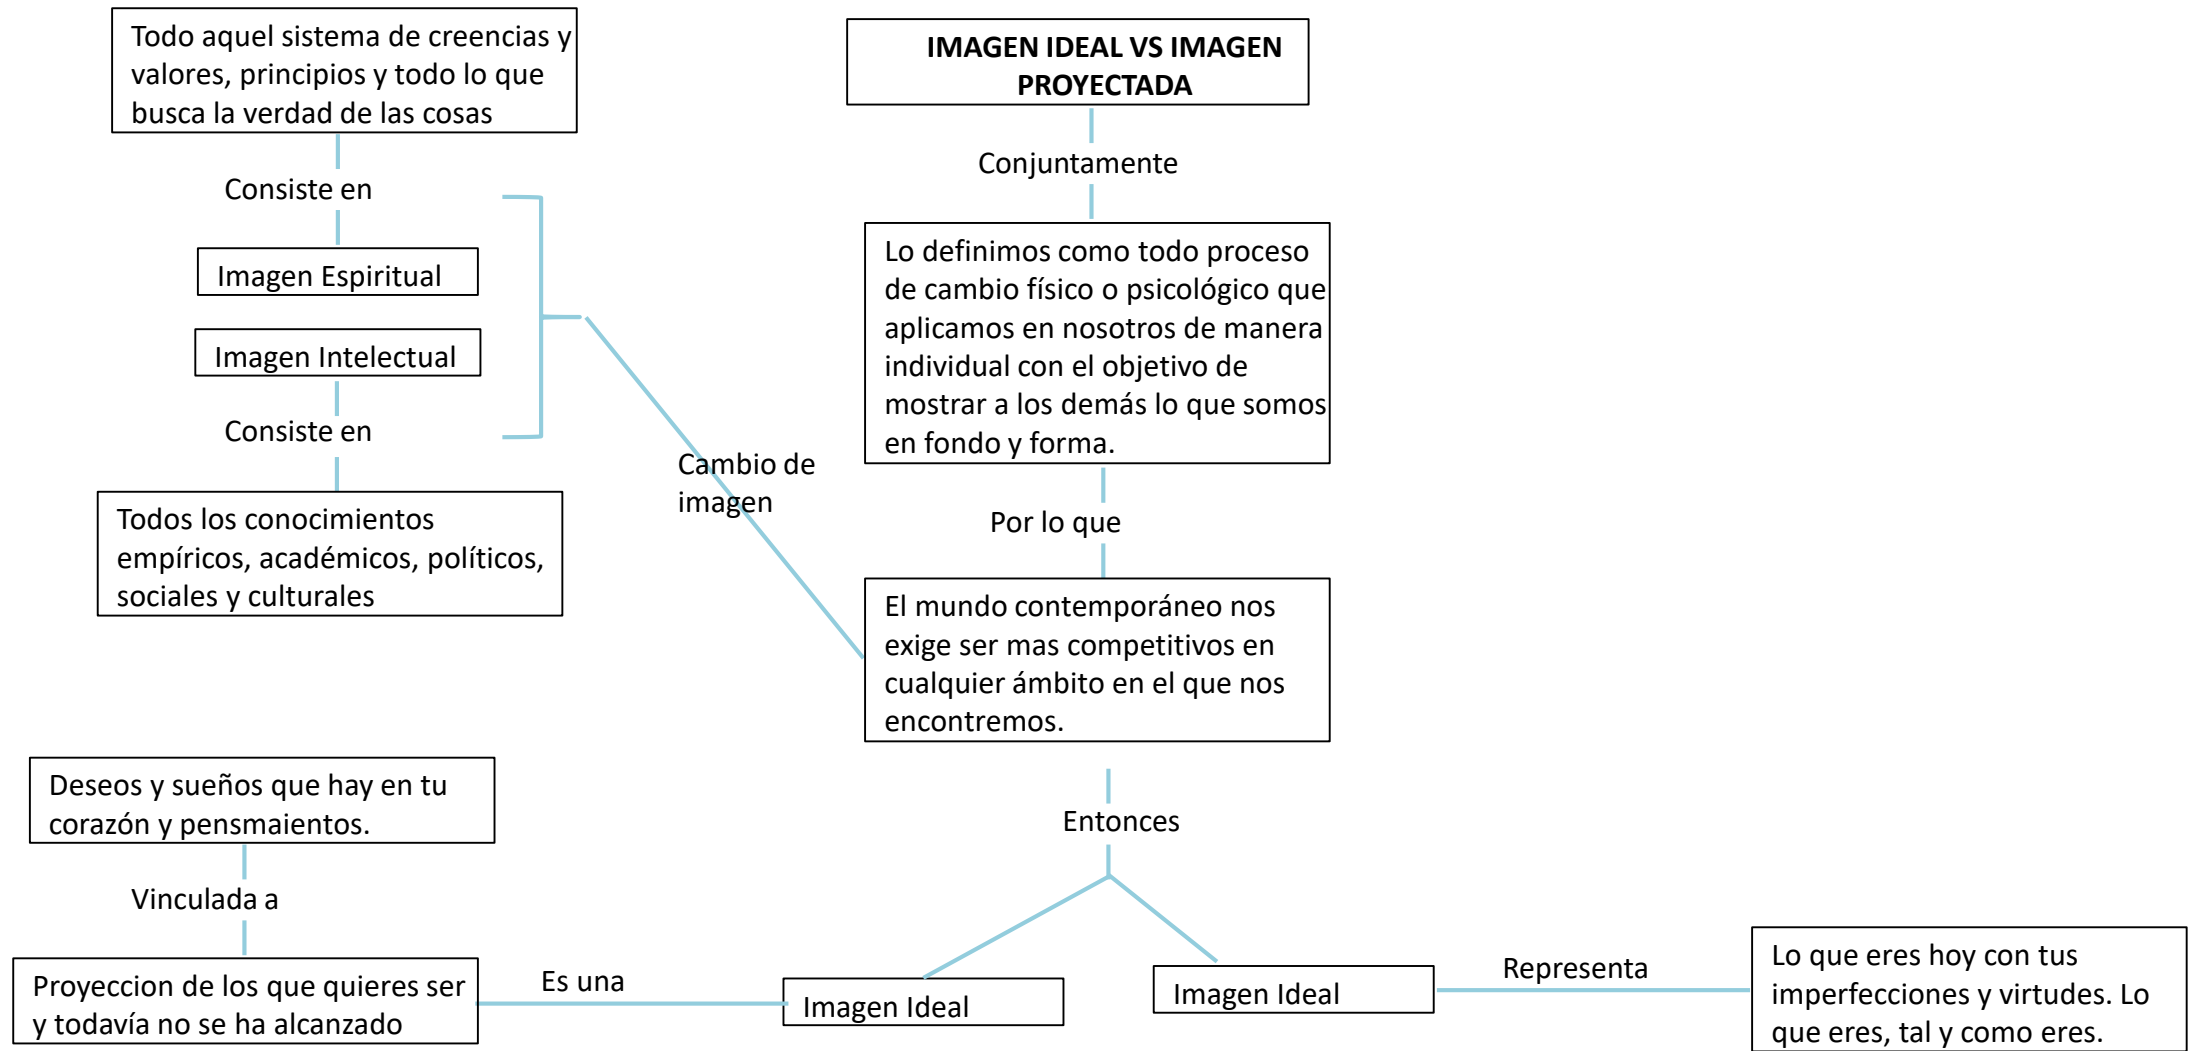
IMAGEN IDEAL VS IMAGEN PROYECTADA

Conjuntamente

Lo definimos como todo proceso de cambio físico o psicológico que aplicamos en nosotros de manera individual con el objetivo de mostrar a los demás lo que somos en fondo y forma.

Por lo que

El mundo contemporáneo nos exige ser mas competitivos en cualquier ámbito en el que nos encontremos.

Entonces

Todo aquel sistema de creencias y valores, principios y todo lo que busca la verdad de las cosas

Consiste en

Imagen Espiritual

Imagen Intelectual

Consiste en

Todos los conocimientos empíricos, académicos, políticos, sociales y culturales

Cambio de imagen

Deseos y sueños que hay en tu corazón y pensmaientos.

Vinculada a

Proyeccion de los que quieres ser y todavía no se ha alcanzado

Es una

Imagen Ideal

Imagen Ideal

Representa

Lo que eres hoy con tus imperfecciones y virtudes. Lo que eres, tal y como eres.